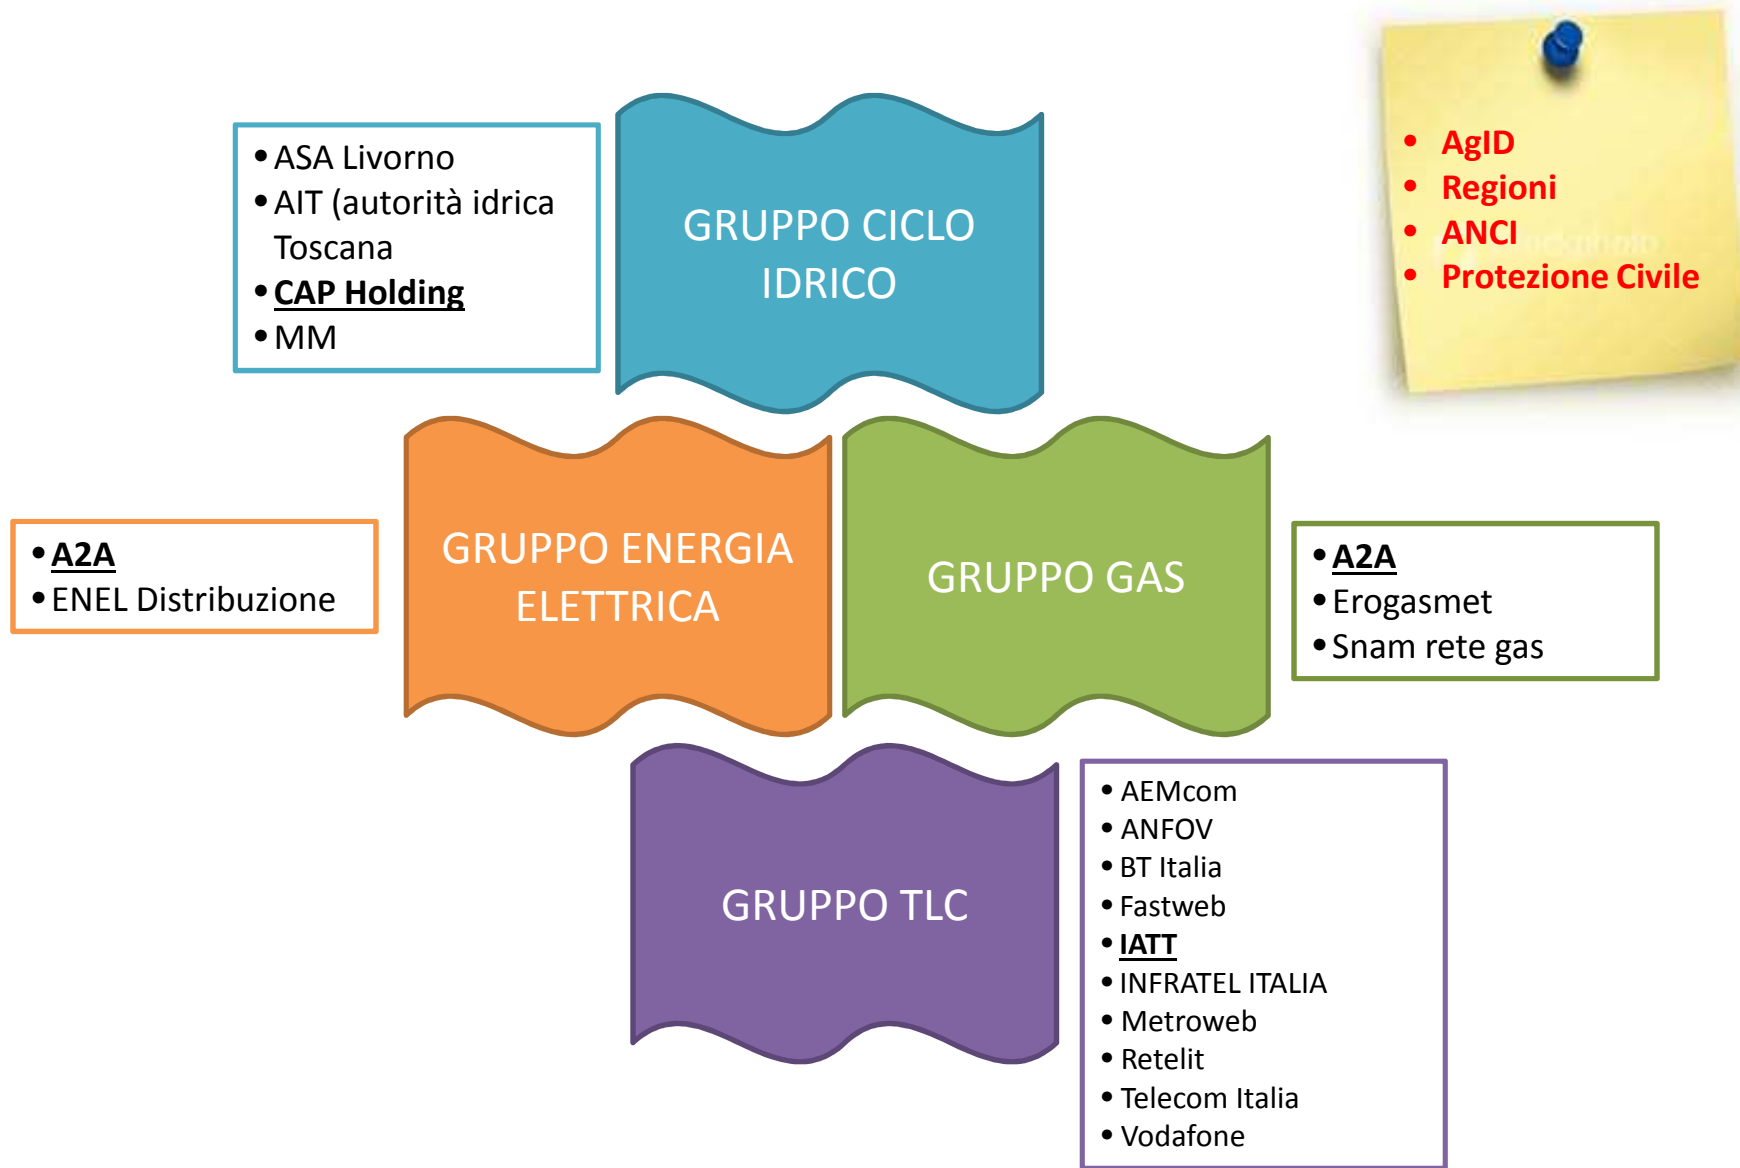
- ASA Livorno
- AIT (autorità idrica Toscana
- CAP Holding
- MM

GRUPPO CICLO IDRICO

- AgID
- Regioni
- ANCI
- Protezione Civile

- A2A
- ENEL Distribuzione

GRUPPO ENERGIA ELETTRICA

GRUPPO GAS

- A2A
- Erogasmet
- Snam rete gas

GRUPPO TLC

- AEMcom
- ANFOV
- BT Italia
- Fastweb
- IATT
- INFRATEL ITALIA
- Metroweb
- Retelit
- Telecom Italia
- Vodafone